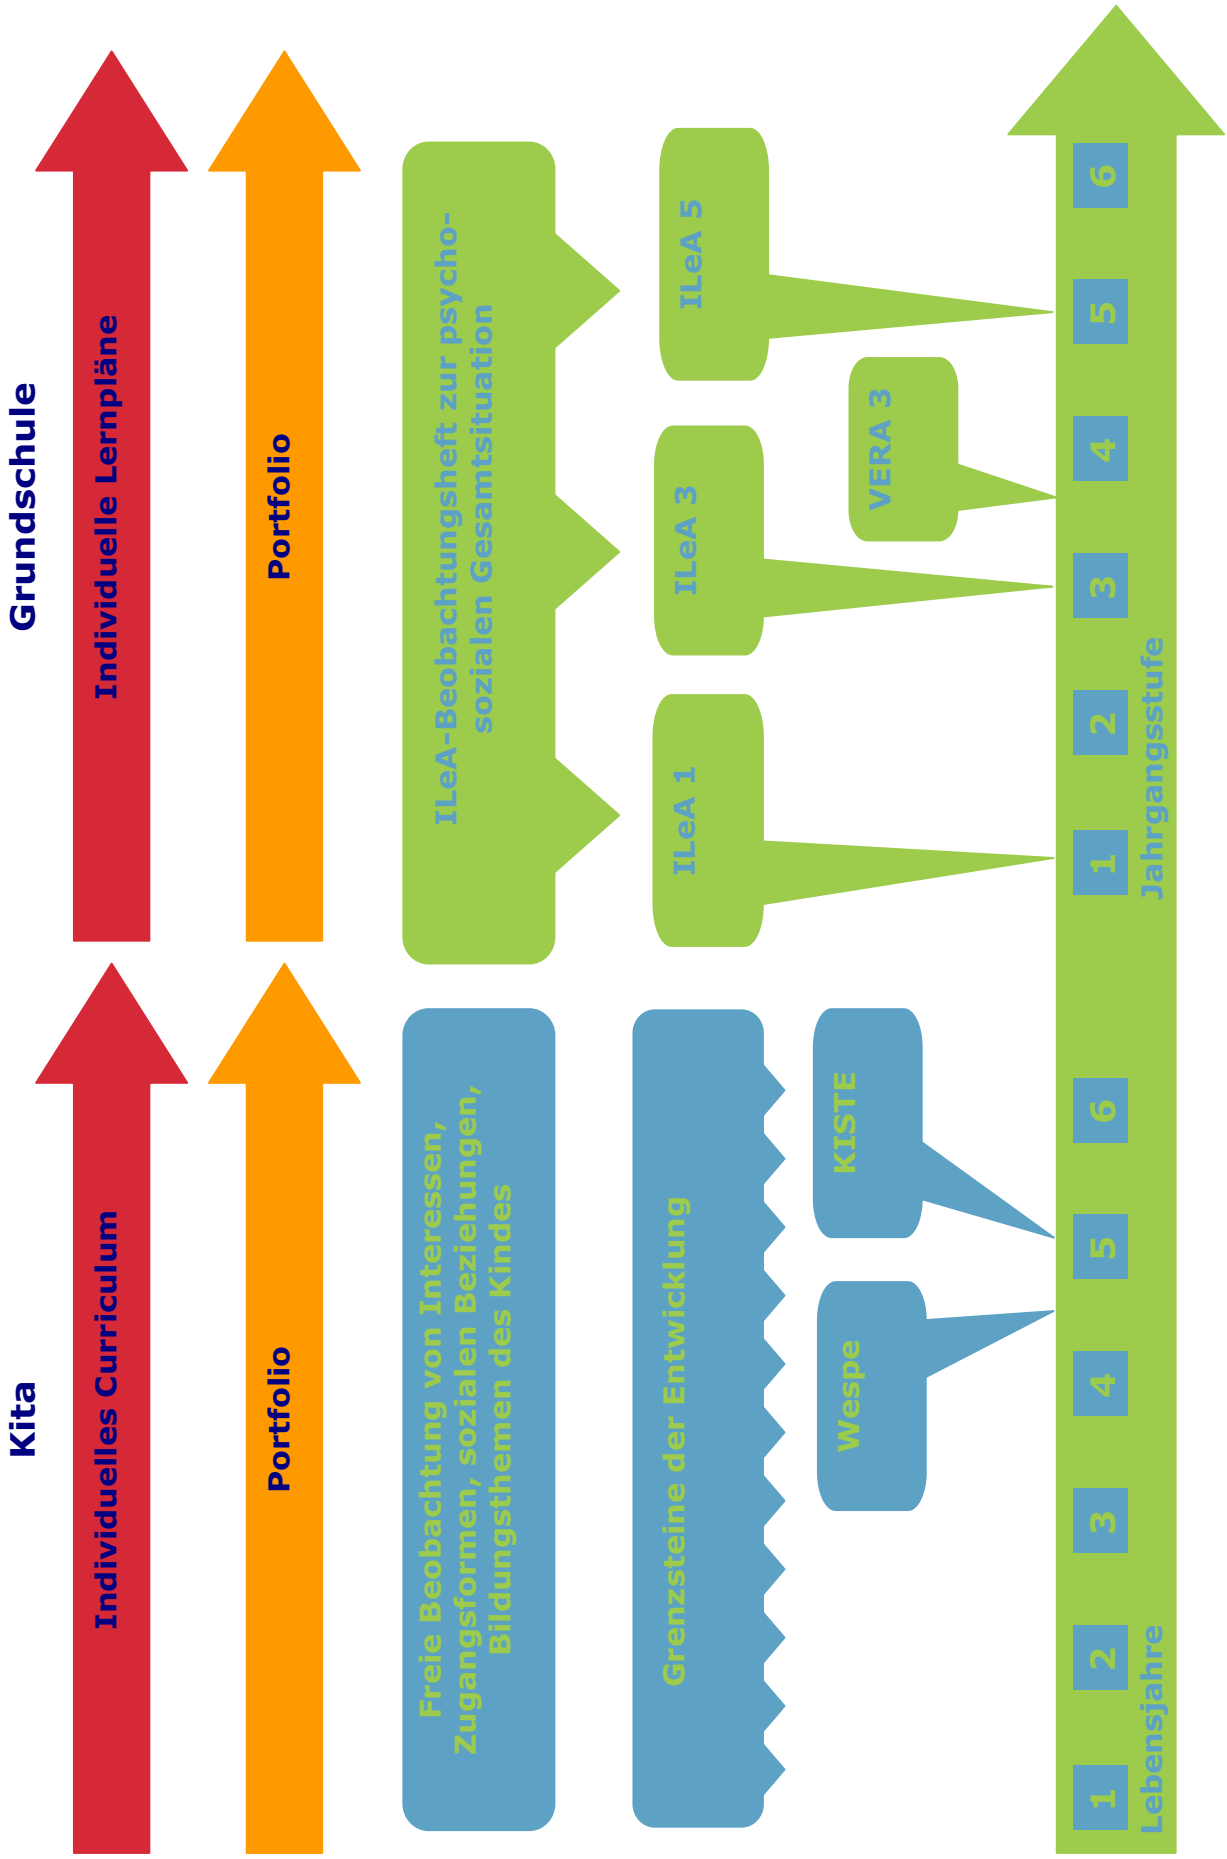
Grundschule

Individuelle Lernpläne

Portfolio

ILeA-Beobachtungsheft zur psychosozialen Gesamtsituation

ILeA 1

ILeA 3

ILeA 5

VERA 3

Jahrgangsstufe

1
2
3
4
5
6

Kita

Individuelles Curriculum

Portfolio

Freie Beobachtung von Interessen, Zugangsformen, sozialen Beziehungen, Bildungsthemen des Kindes

Grenzsteine der Entwicklung

Wespe

KISTE

Lebensjahre

1
2
3
4
5
6